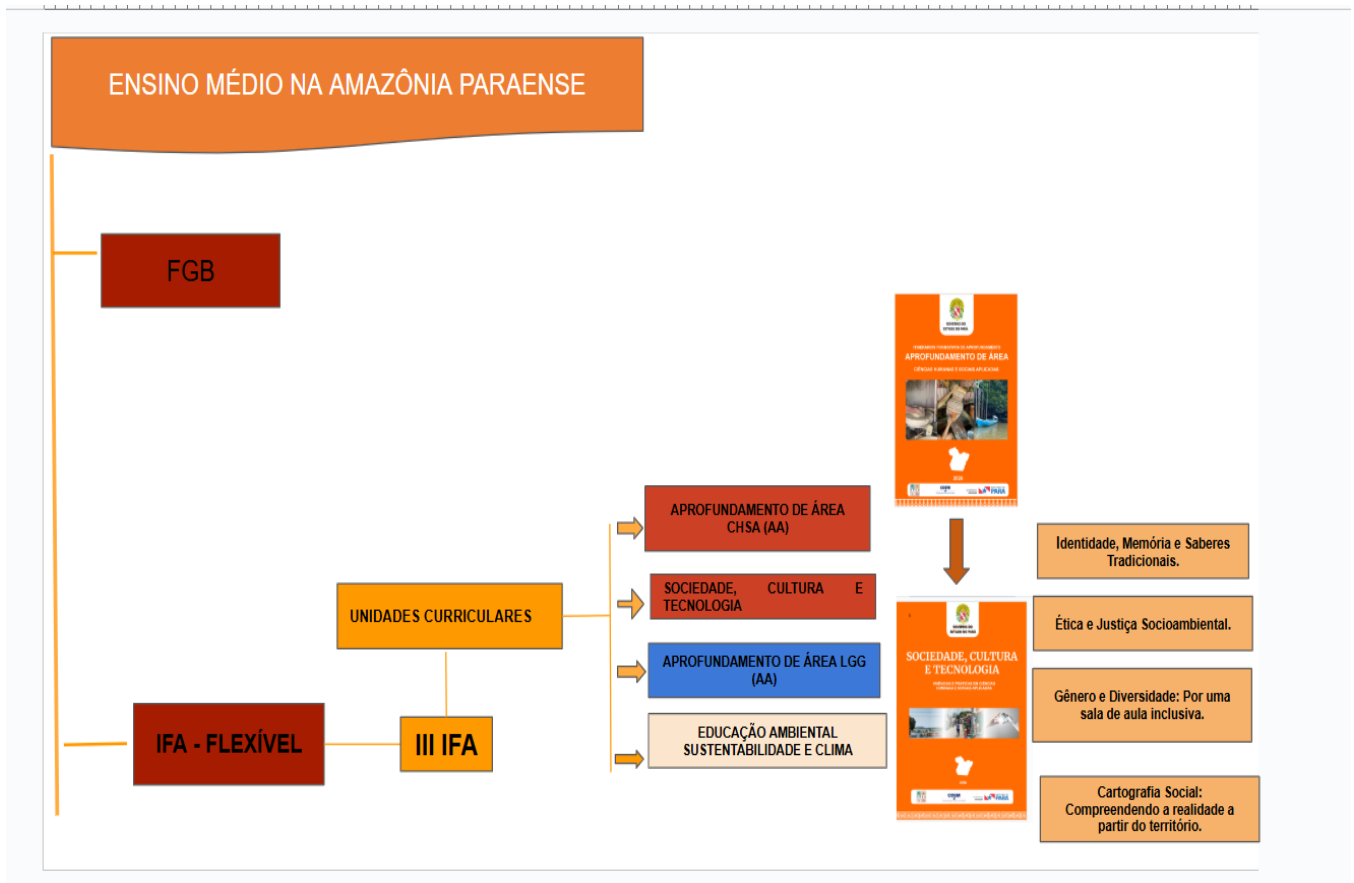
ENSINO MÉDIO NA AMAZÔNIA PARAENSE

FGB

IFA - FLEXÍVEL

III IFA

UNIDADES CURRICULARES

APROFUNDAMENTO DE ÁREA CHSA (AA)

SOCIEDADE, CULTURA E TECNOLOGIA

APROFUNDAMENTO DE ÁREA LGG (AA)

EDUCAÇÃO AMBIENTAL SUSTENTABILIDADE E CLIMA

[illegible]
APROFUNDAMENTO DE ÁREA
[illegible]

SOCIEDADE, CULTURA E TECNOLOGIA
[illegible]

Identidade, Memória e Saberes Tradicionais.

Ética e Justiça Socioambiental.

Gênero e Diversidade: Por uma sala de aula inclusiva.

Cartografia Social: Compreendendo a realidade a partir do território.